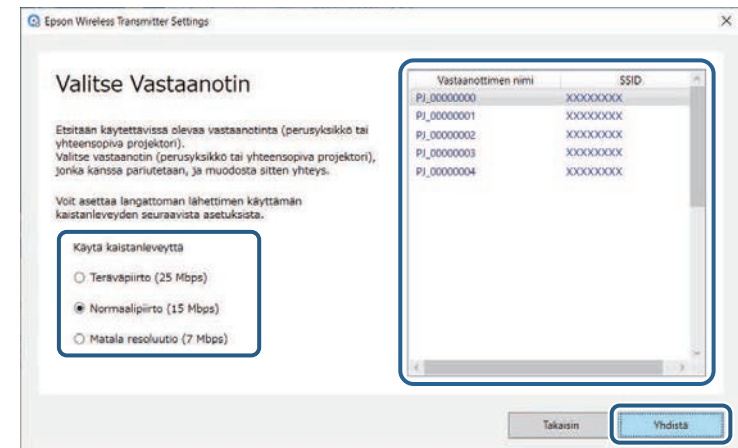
Epson Wireless Transmitter Settings

×

Valitse Vastaanotin

Etsitään käytettävissä olevaa vastaanotinta (perusyksikkö tai yhteensopiva projektori).
Valitse vastaanotin (perusyksikkö tai yhteensopiva projektori), jonka kanssa pariutetaan, ja muodosta sitten yhteys.

Voit asettaa langattoman lähettimen käyttämän kaistanleveyden seuraavista asetuksista.

Käytä kaistanleveyttä

Teräväpiirto (25 Mbps)

Normaalipiirto (15 Mbps)

Matala resoluutio (7 Mbps)

| Vastaanottimen nimi | SSID |
|---|---|
| PJ_00000000 | XXXXXXXX |
| PJ_00000001 | XXXXXXXX |
| PJ_00000002 | XXXXXXXX |
| PJ_00000003 | XXXXXXXX |
| PJ_00000004 | XXXXXXXX |

Takaisin

Yhdistä